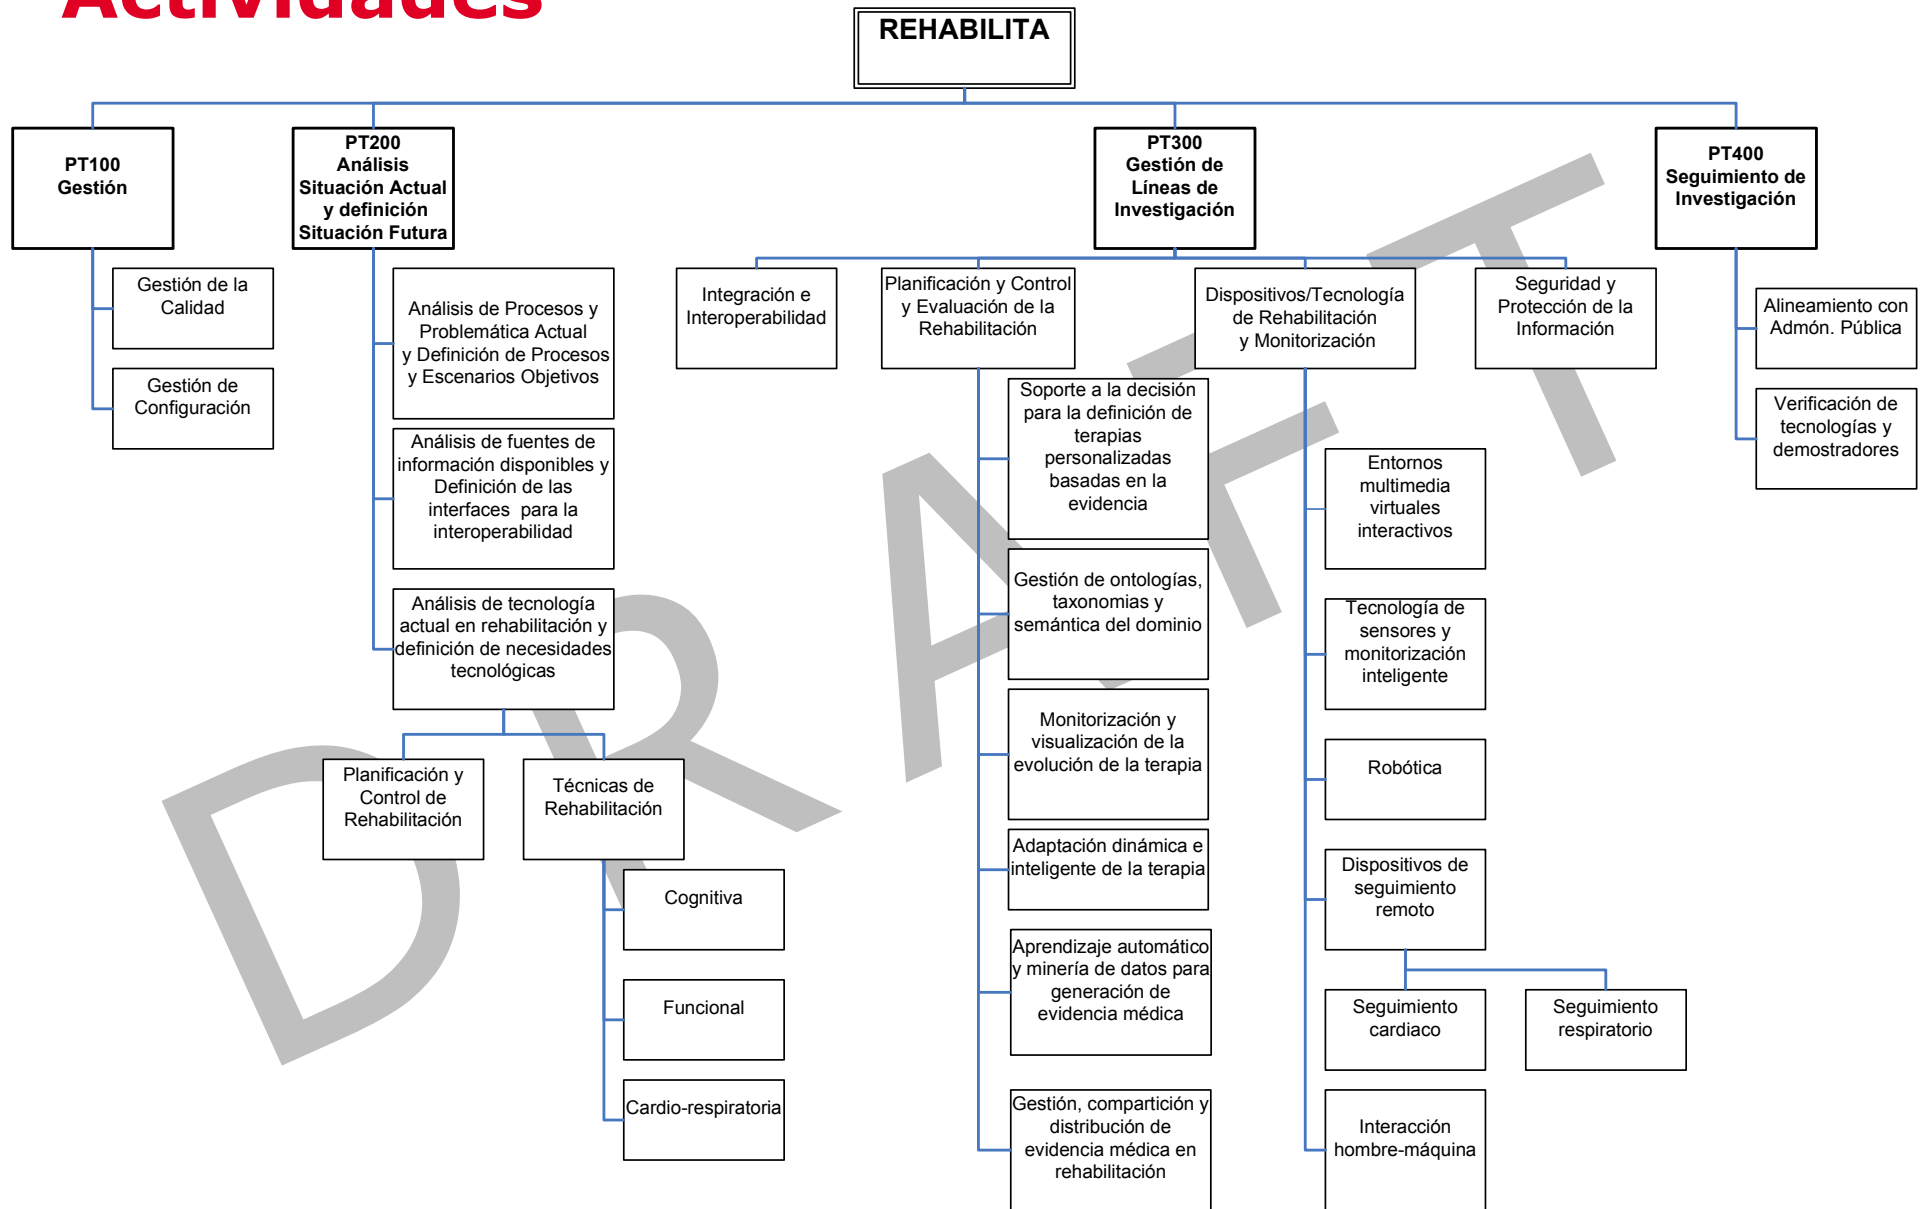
Actividades

REHABILITA

PT100 Gestión

Gestión de la Calidad

Gestión de Configuración

PT200 Análisis Situación Actual y definición Situación Futura

Análisis de Procesos y Problemática Actual y Definición de Procesos y Escenarios Objetivos

Análisis de fuentes de información disponibles y Definición de las interfaces para la interoperabilidad

Análisis de tecnología actual en rehabilitación y definición de necesidades tecnológicas

Planificación y Control de Rehabilitación

Técnicas de Rehabilitación

Cognitiva

Funcional

Cardio-respiratoria

PT300 Gestión de Líneas de Investigación

Integración e Interoperabilidad

Planificación y Control y Evaluación de la Rehabilitación

Soporte a la decisión para la definición de terapias personalizadas basadas en la evidencia

Gestión de ontologías, taxonomias y semántica del dominio

Monitorización y visualización de la evolución de la terapia

Adaptación dinámica e inteligente de la terapia

Aprendizaje automático y minería de datos para generación de evidencia médica

Gestión, compartición y distribución de evidencia médica en rehabilitación

Dispositivos/Tecnología de Rehabilitación y Monitorización

Entornos multimedia virtuales interactivos

Tecnología de sensores y monitorización inteligente

Robótica

Dispositivos de seguimiento remoto

Seguimiento cardiaco

Seguimiento respiratorio

Interacción hombre-máquina

Seguridad y Protección de la Información

PT400 Seguimiento de Investigación

Alineamiento con Admón. Pública

Verificación de tecnologías y demostradores

DRAFT